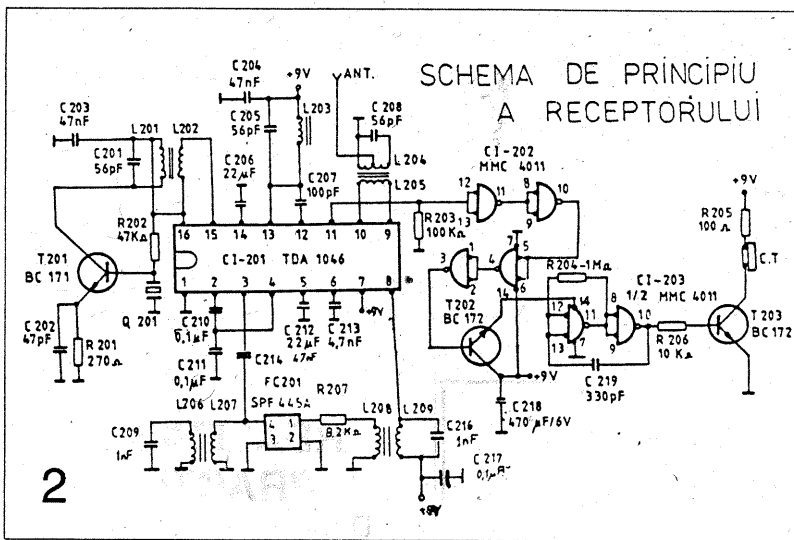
SCHEMA DE PRINCIPIU A RECEPTORULUI

C 203 47nF
C 204 47nF
+9V
ANT.
C 208 56pF
L 201
L 202
C 201 56pF
C 205 56pF
L 203
C 206 22µF
C 207 100pF
L 204
L 205
CI - 202 MMC 4011
R 202 47KΩ
R 203 100 KΩ
16 15 14 13 12 11 10 9
12 13 11 8 9 10
CI - 201 TDA 1046
1 2 3 4 5 6 7 8
3 4 7 5 6
T 201 BC 171
Q 201
C 210 0,1µF
C 202 47pF
R 201 270Ω
C 211 0,1µF
C 214 47nF
C 212 22µF
C 213 4,7nF
+9V
T 202 BC 172
R 204 - 1MΩ
14
CI - 203 1/2 MMC 4011
12 14 11 8 10 9 13 7
+9V
R 205 100Ω
C.T
T 203 BC 172
R 206 10 KΩ
C 219 330pF
+9V
C 218 470µF/6V
FC 201 SPF 455A
R 207
L 206 L 207
L 208
L 209
4 1 3 2
8,2 KΩ
C 209 1nF
C 216 1nF
C 217 0,1µF
+9V
2